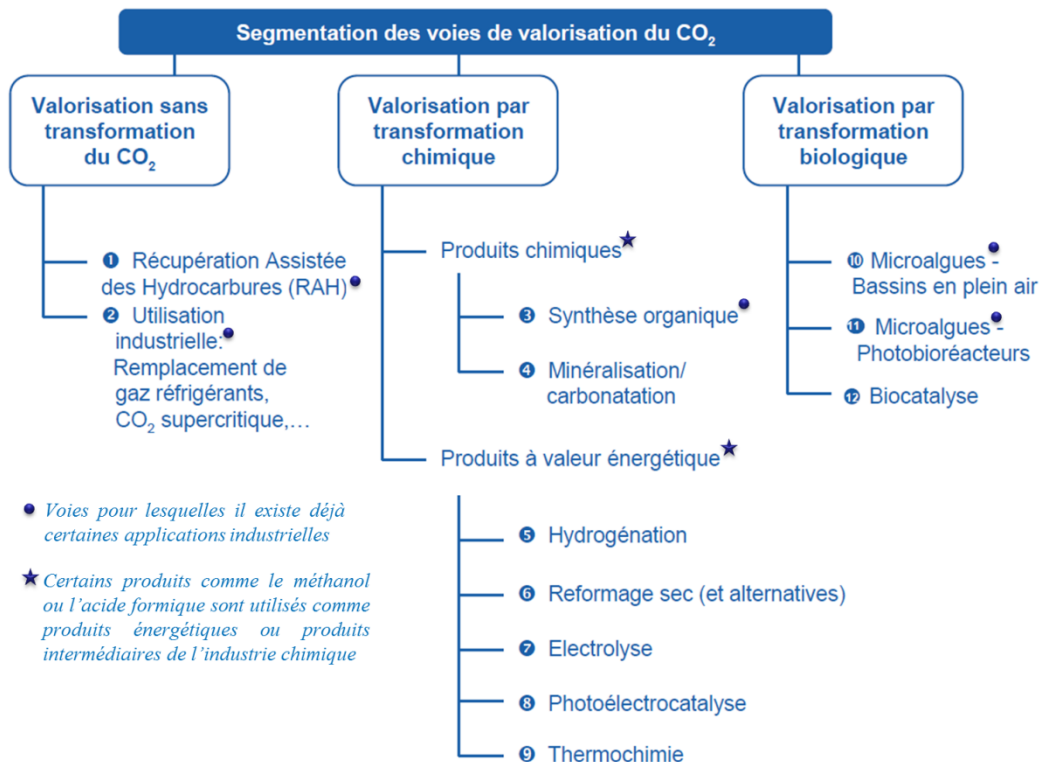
Segmentation des voies de valorisation du $CO_2$

Valorisation sans transformation du $CO_2$

❶ Récupération Assistée des Hydrocarbures (RAH)

❷ Utilisation industrielle: Remplacement de gaz réfrigérants, $CO_2$ supercritique,…

Valorisation par transformation chimique

Produits chimiques

❸ Synthèse organique

❹ Minéralisation/ carbonatation

Produits à valeur énergétique

❺ Hydrogénation

❻ Reformage sec (et alternatives)

❼ Electrolyse

❽ Photoélectrocatalyse

❾ Thermochimie

Valorisation par transformation biologique

❿ Microalgues - Bassins en plein air

⓫ Microalgues - Photobioréacteurs

⓬ Biocatalyse

Voies pour lesquelles il existe déjà certaines applications industrielles

Certains produits comme le méthanol ou l'acide formique sont utilisés comme produits énergétiques ou produits intermédiaires de l'industrie chimique